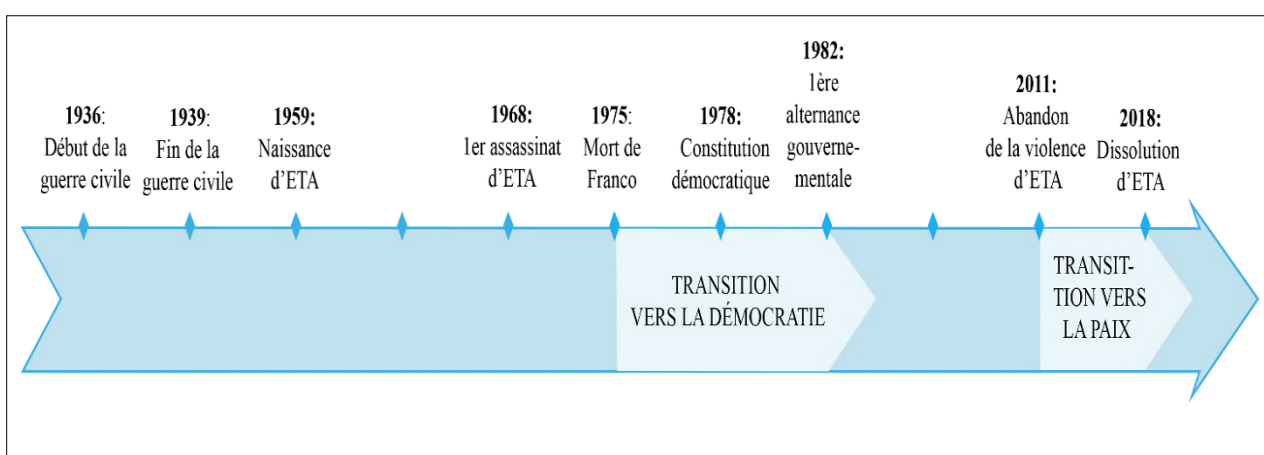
1936: Début de la guerre civile

1939: Fin de la guerre civile

1959: Naissance d'ETA

1968: 1er assassinat d'ETA

1975: Mort de Franco

1978: Constitution démocratique

1982: 1ère alternance gouvernementale

2011: Abandon de la violence d'ETA

2018: Dissolution d'ETA

TRANSITION VERS LA DÉMOCRATIE

TRANSITION VERS LA PAIX